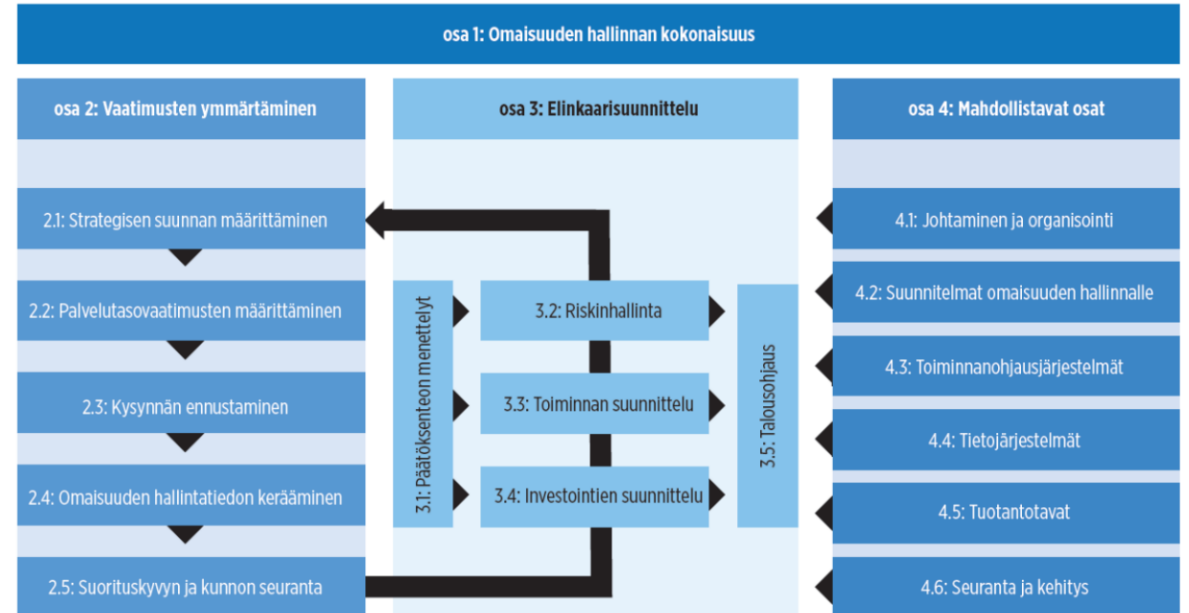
osa 1: Omaisuuden hallinnan kokonaisuus

osa 2: Vaatimusten ymmärtäminen

2.1: Strategisen suunnan määrittäminen

2.2: Palvelutasovaatimusten määrittäminen

2.3: Kysynnän ennustaminen

2.4: Omaisuuden hallintatiedon kerääminen

2.5: Suorituskyvyn ja kunnon seuranta

osa 3: Elinkaarisuunnittelu

3.1: Päätöksenteon menettelyt

3.2: Riskinhallinta

3.3: Toiminnan suunnittelu

3.4: Investointien suunnittelu

3.5: Talousohjaus

osa 4: Mahdollistavat osat

4.1: Johtaminen ja organisointi

4.2: Suunnitelmat omaisuuden hallinnalle

4.3: Toiminnanohjausjärjestelmät

4.4: Tietojärjestelmät

4.5: Tuotantotavat

4.6: Seuranta ja kehitys